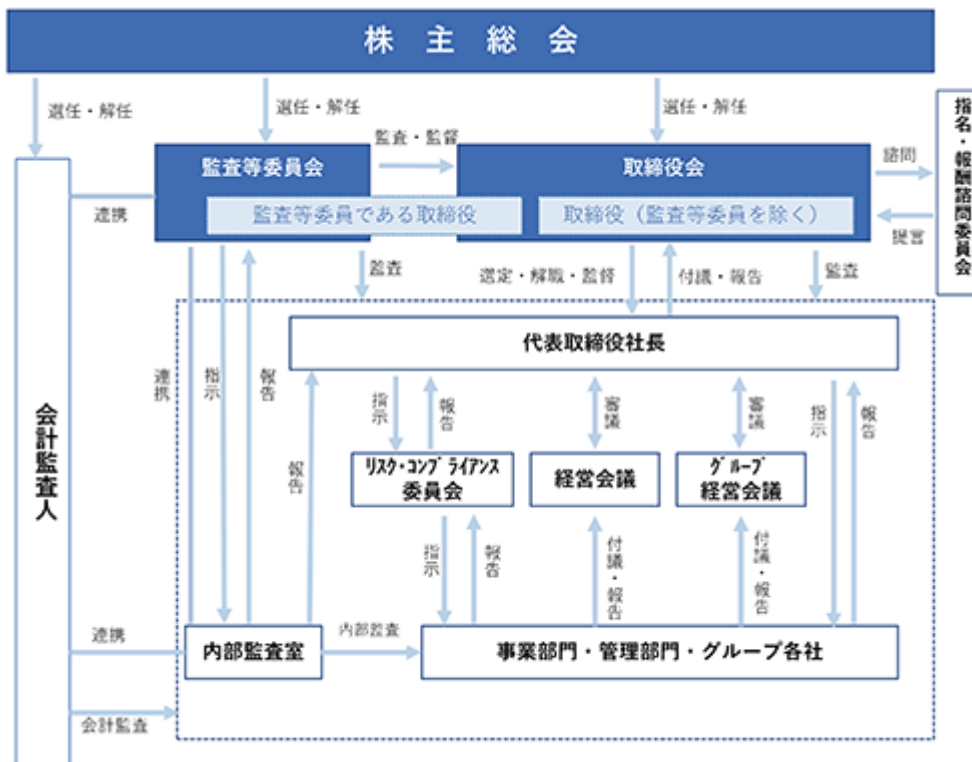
株主総会

選任・解任

選任・解任

選任・解任

監査等委員会

監査・監督

取締役会

諮問

指名・報酬諮問委員会

連携

監査等委員である取締役

取締役（監査等委員を除く）

提言

監査

選定・解職・監督

付議・報告

監査

代表取締役社長

連携

指示

報告

報告

指示

報告

審議

審議

指示

報告

会計監査人

リスク・コンプライアンス委員会

経営会議

グループ経営会議

指示

報告

付議・報告

付議・報告

連携

内部監査室

内部監査

事業部門・管理部門・グループ各社

会計監査